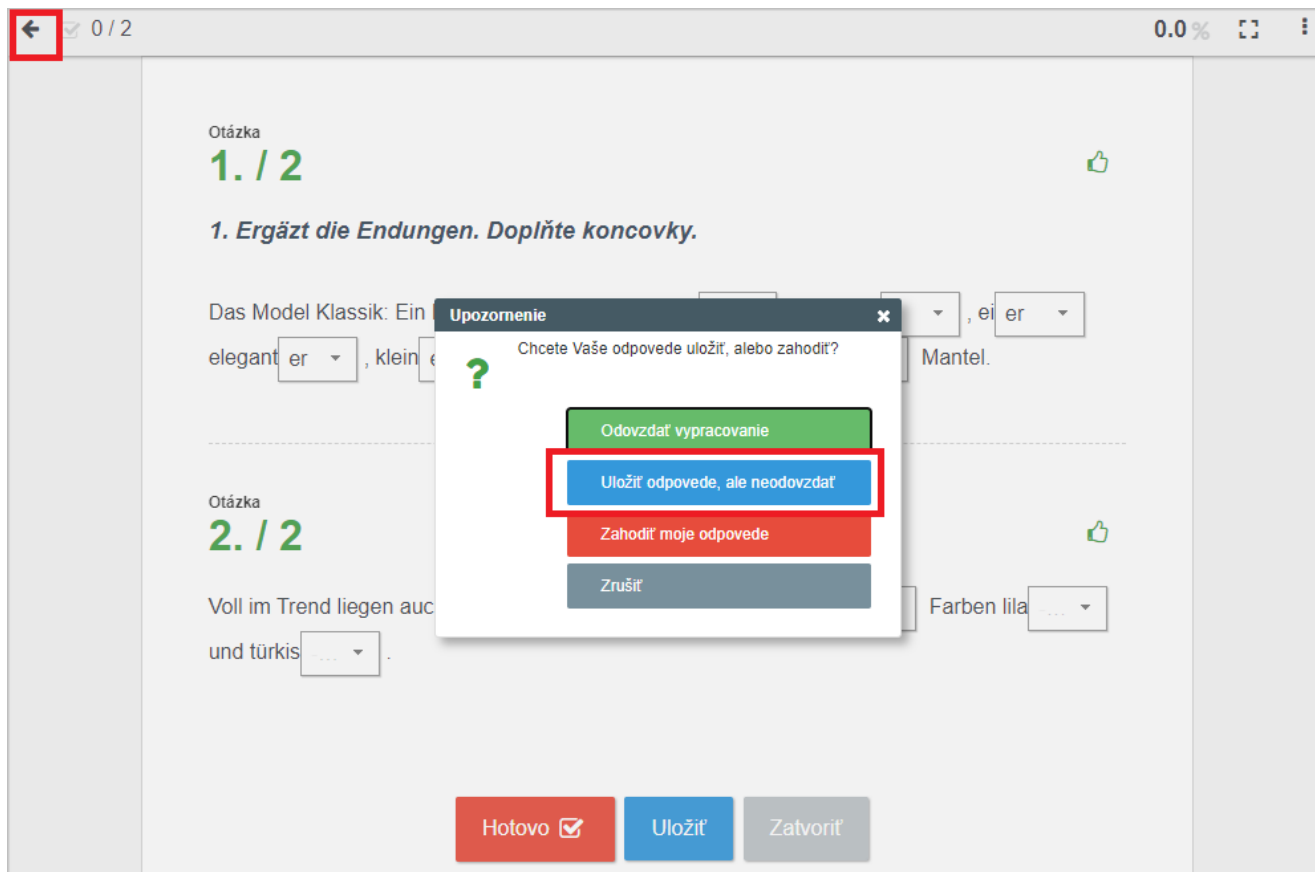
0 / 2

0.0 %

Otázka
1. / 2

1. Ergäzt die Endungen. Doplňte koncovky.

Das Model Klassik: Ein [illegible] , ei er
elegant er , klein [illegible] Mantel.

Otázka
2. / 2

Voll im Trend liegen auc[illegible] Farben lila ...
und türkis ... .

Upozornenie
Chcete Vaše odpovede uložiť, alebo zahodiť?
?
Odovzdať vypracovanie
Uložiť odpovede, ale neodovzdať
Zahodiť moje odpovede
Zrušiť

Hotovo
Uložiť
Zatvoriť